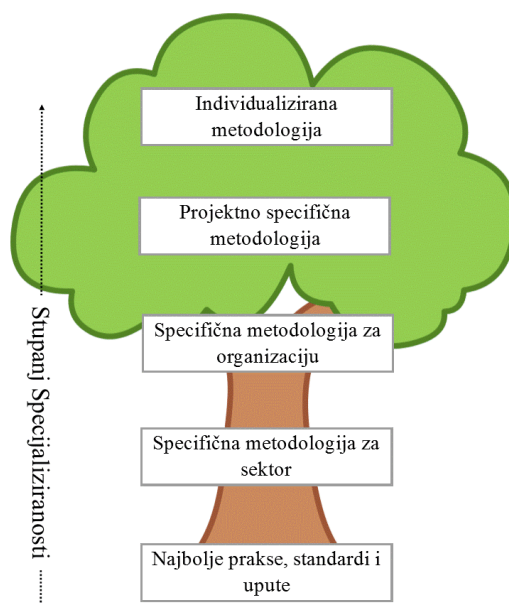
Individualizirana metodologija

Projektno specifična metodologija

Specifična metodologija za organizaciju

Specifična metodologija za sektor

Najbolje prakse, standardi i upute

Stupanj Specijaliziranosti